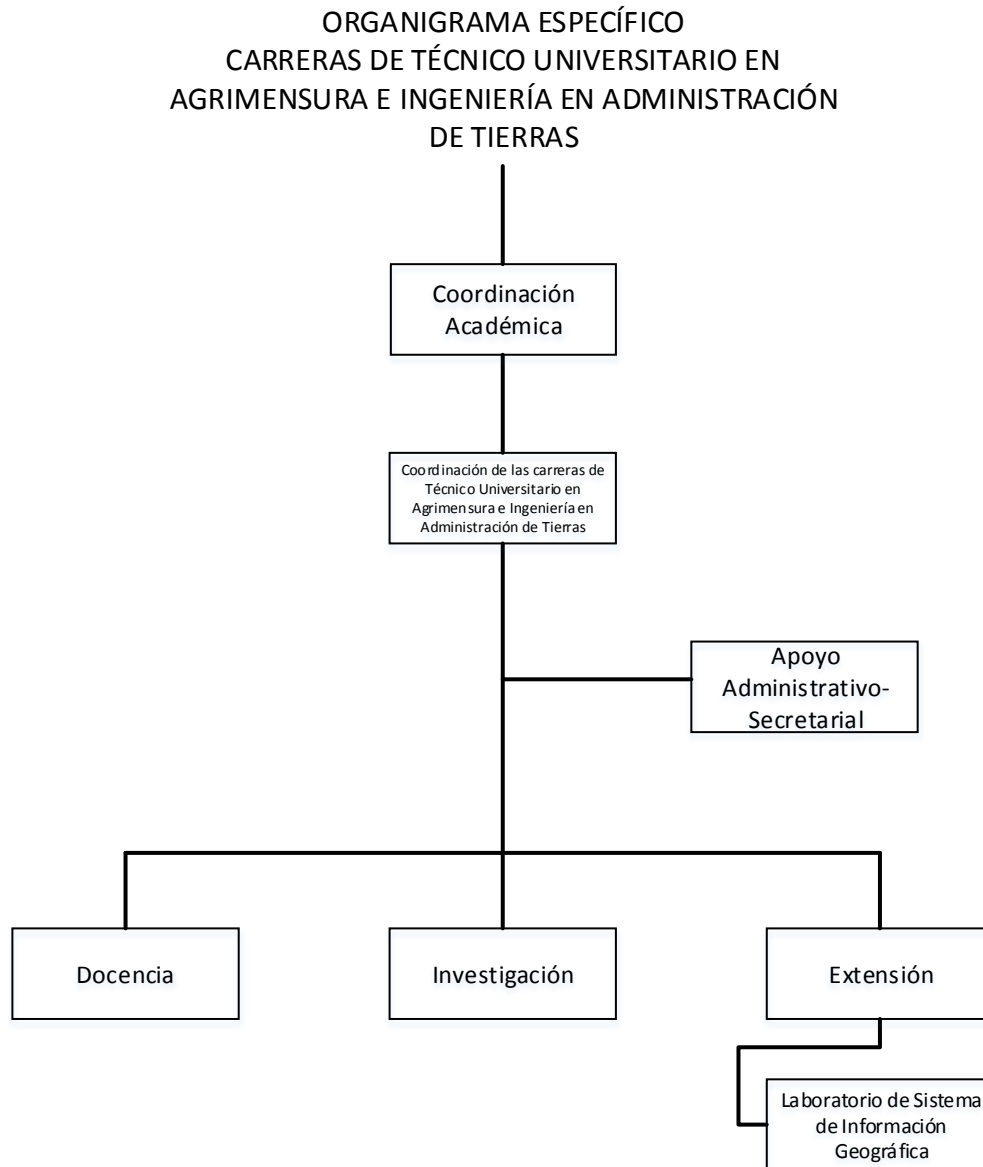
ORGANIGRAMA ESPECÍFICO
CARRERAS DE TÉCNICO UNIVERSITARIO EN AGRIMENSURA E INGENIERÍA EN ADMINISTRACIÓN DE TIERRAS

Coordinación Académica

Coordinación de las carreras de Técnico Universitario en Agrimensura e Ingeniería en Administración de Tierras

Apoyo Administrativo-Secretarial

Docencia

Investigación

Extensión

Laboratorio de Sistema de Información Geográfica